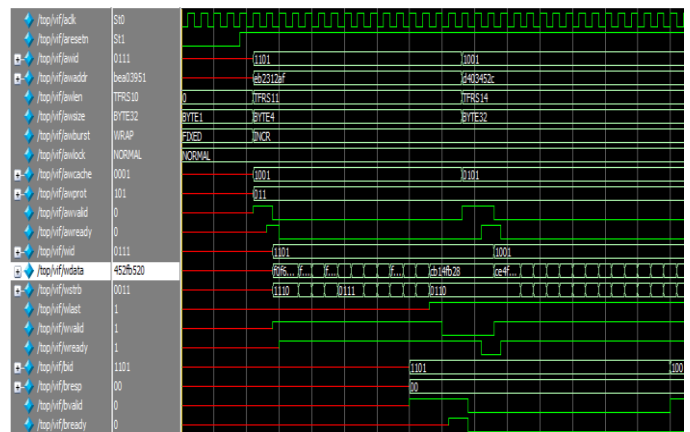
/top/vif/aclk St0
/top/vif/aresetn St1
/top/vif/awid 0111 1101 1001
/top/vif/awaddr bea03951 eb2312af d403452c
/top/vif/awlen TFRS10 0 TFRS11 TFRS14
/top/vif/awsize BYTE32 BYTE1 BYTE4 BYTE32
/top/vif/awburst WRAP FIXED INCR
/top/vif/awlock NORMAL NORMAL
/top/vif/awcache 0001 1001 0101
/top/vif/awprot 101 011
/top/vif/awvalid 0
/top/vif/awready 0
/top/vif/wid 0111 1101 1001
/top/vif/wdata 452fb520 f0f6... f... f... f... cb14fb28 ce4f...
/top/vif/wstrb 0011 1110 0111 0110
/top/vif/wlast 1
/top/vif/wvalid 1
/top/vif/wready 1
/top/vif/bid 1101 1101 100
/top/vif/bresp 00 00
/top/vif/bvalid 0
/top/vif/bready 0